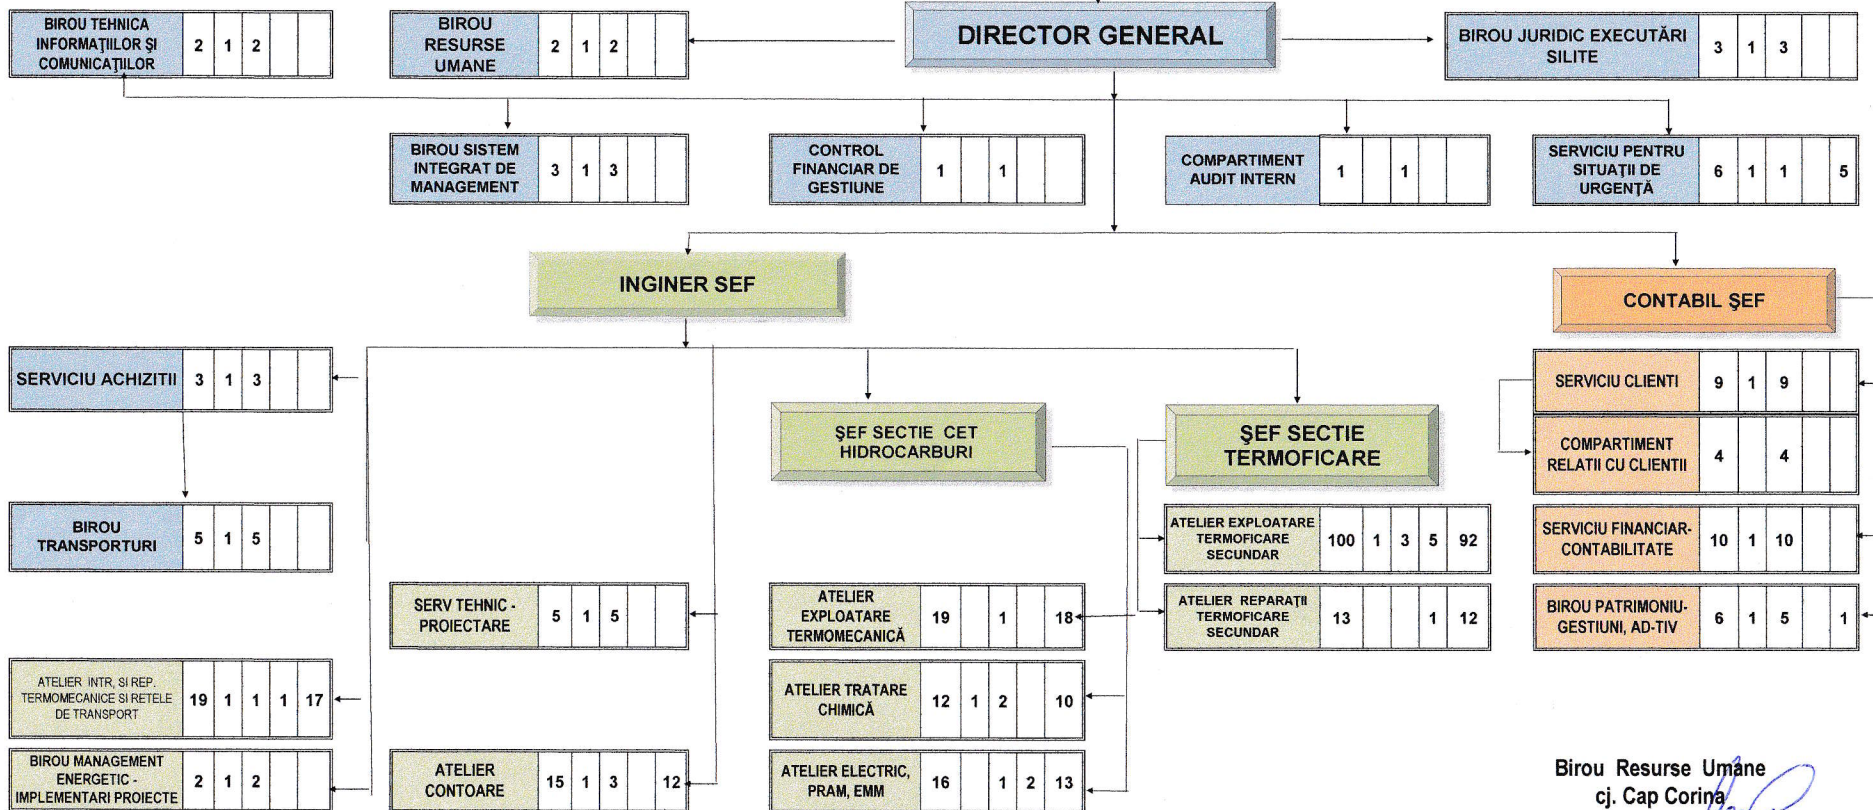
BIROU TEHNICA INFORMAŢIILOR ŞI COMUNICAŢIILOR | 2 | 1 | 2

BIROU RESURSE UMANE | 2 | 1 | 2

DIRECTOR GENERAL

BIROU JURIDIC EXECUTĂRI SILITE | 3 | 1 | 3

BIROU SISTEM INTEGRAT DE MANAGEMENT | 3 | 1 | 3

CONTROL FINANCIAR DE GESTIUNE | 1 | | 1

COMPARTIMENT AUDIT INTERN | 1 | | 1

SERVICIU PENTRU SITUAŢII DE URGENŢĂ | 6 | 1 | 1 | | 5

INGINER SEF

CONTABIL ŞEF

SERVICIU ACHIZITII | 3 | 1 | 3

ŞEF SECTIE CET HIDROCARBURI

ŞEF SECTIE TERMOFICARE

SERVICIU CLIENTI | 9 | 1 | 9

COMPARTIMENT RELATII CU CLIENTII | 4 | | 4

BIROU TRANSPORTURI | 5 | 1 | 5

ATELIER EXPLOATARE TERMOFICARE SECUNDAR | 100 | 1 | 3 | 5 | 92

SERVICIU FINANCIAR-CONTABILITATE | 10 | 1 | 10

SERV TEHNIC - PROIECTARE | 5 | 1 | 5

ATELIER EXPLOATARE TERMOMECANICĂ | 19 | | 1 | | 18

ATELIER REPARAŢII TERMOFICARE SECUNDAR | 13 | | | 1 | 12

BIROU PATRIMONIU-GESTIUNI, AD-TIV | 6 | 1 | 5 | | 1

ATELIER INTR, SI REP. TERMOMECANICE SI RETELE DE TRANSPORT | 19 | 1 | 1 | 1 | 17

ATELIER TRATARE CHIMICĂ | 12 | 1 | 2 | | 10

BIROU MANAGEMENT ENERGETIC - IMPLEMENTARI PROIECTE | 2 | 1 | 2

ATELIER CONTOARE | 15 | 1 | 3 | | 12

ATELIER ELECTRIC, PRAM, EMM | 16 | | 1 | 2 | 13

Birou Resurse Umane
cj. Cap Corina